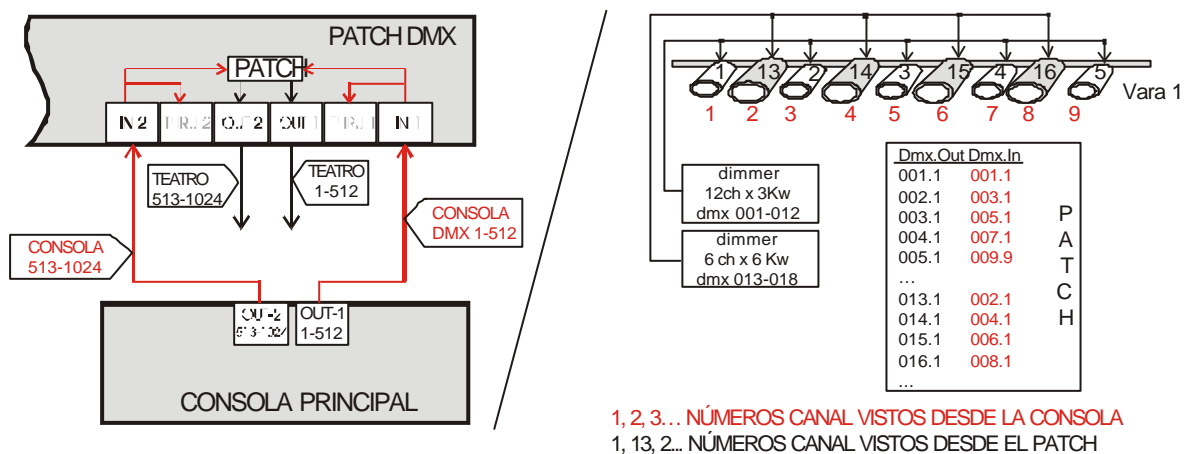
PATCH DMX

PATCH

IN 2

PRJ. 2

OUT 2

OUT 1

PRJ. 1

IN 1

TEATRO 513-1024

TEATRO 1-512

CONSOLA DMX 1-512

CONSOLA 513-1024

OUT-2 513-1024

OUT-1 1-512

CONSOLA PRINCIPAL

1 13 2 14 3 15 4 16 5

Vara 1

1 2 3 4 5 6 7 8 9

dimmer 12ch x 3Kw dmx 001-012

dimmer 6 ch x 6 Kw dmx 013-018

| Dmx.Out | Dmx.In |
|---|---|
| 001.1 | 001.1 |
| 002.1 | 003.1 |
| 003.1 | 005.1 |
| 004.1 | 007.1 |
| 005.1 | 009.9 |
| … | |
| 013.1 | 002.1 |
| 014.1 | 004.1 |
| 015.1 | 006.1 |
| 016.1 | 008.1 |
| … | |

P A T C H

1, 2, 3… NÚMEROS CANAL VISTOS DESDE LA CONSOLA
1, 13, 2... NÚMEROS CANAL VISTOS DESDE EL PATCH